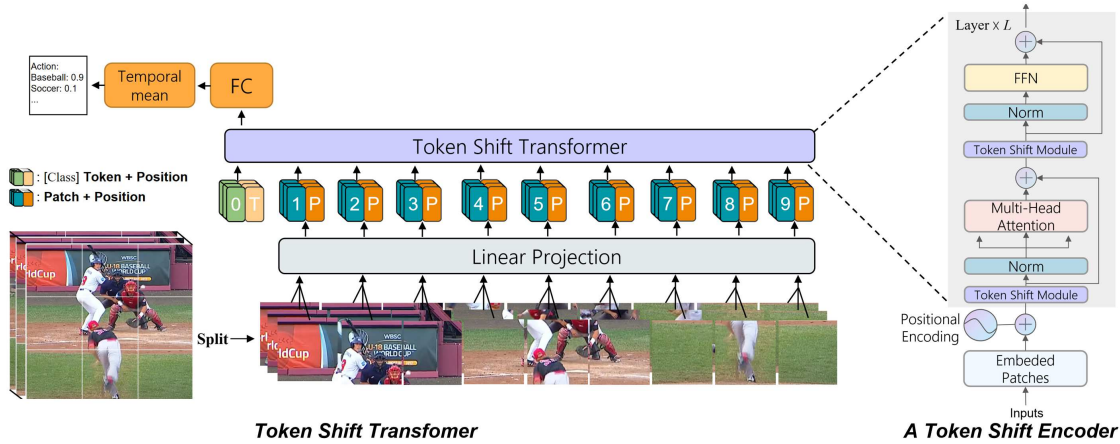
Action:
Baseball: 0.9
Soccer: 0.1
...

Temporal mean

FC

Token Shift Transformer

: [Class] Token + Position
: Patch + Position

0 T
1 P
2 P
3 P
4 P
5 P
6 P
7 P
8 P
9 P

Linear Projection

Split

WBSC
U-18 BASEBALL WORLD CUP
rld Cup

Layer × $L$

FFN

Norm

Token Shift Module

Multi-Head Attention

Norm

Token Shift Module

Positional Encoding

Embeded Patches

Inputs

Token Shift Transfomer

A Token Shift Encoder